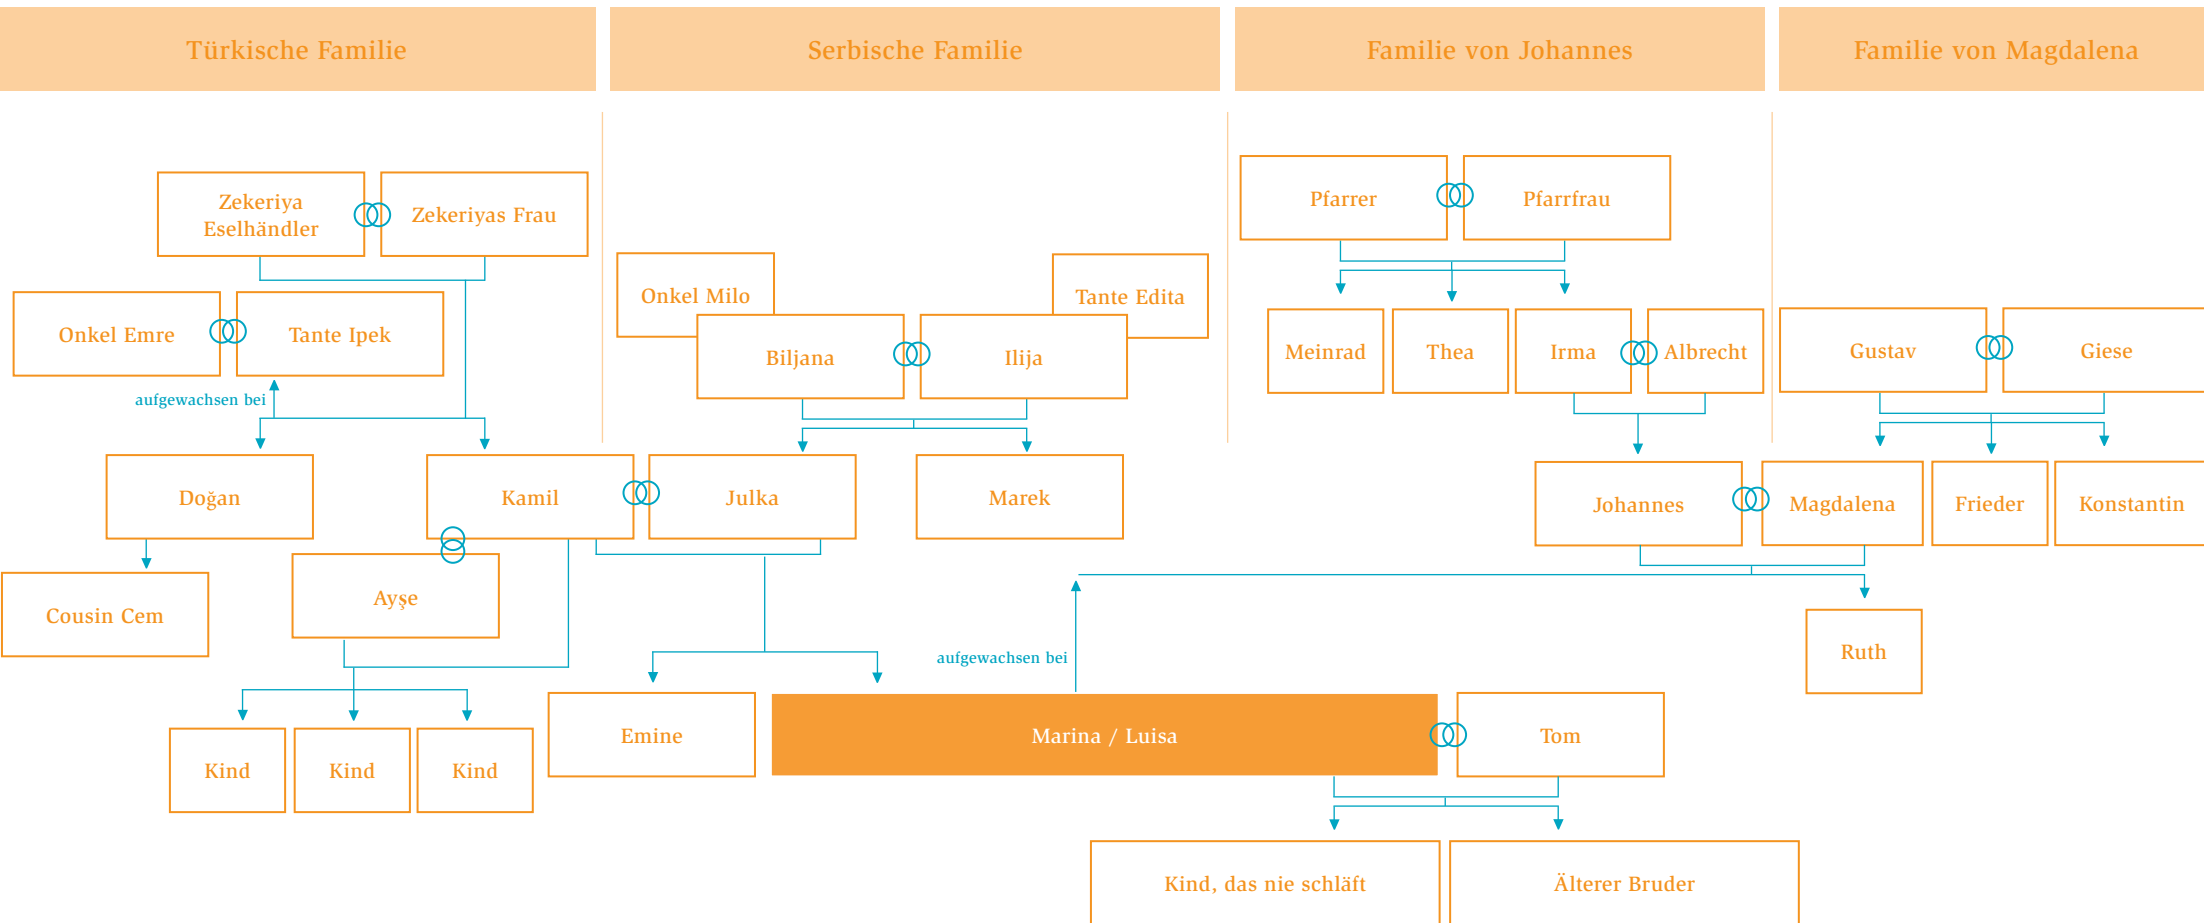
Türkische Familie

Serbische Familie

Familie von Johannes

Familie von Magdalena

Zekeriya Eselhändler

Zekeriyas Frau

Onkel Emre

Tante Ipek

aufgewachsen bei

Doğan

Cousin Cem

Kamil

Ayşe

Kind

Kind

Kind

Onkel Milo

Tante Edita

Biljana

Ilija

Julka

Marek

Emine

Pfarrer

Pfarrfrau

Meinrad

Thea

Irma

Albrecht

Johannes

Magdalena

Gustav

Giese

Frieder

Konstantin

Ruth

aufgewachsen bei

Marina / Luisa

Tom

Kind, das nie schläft

Älterer Bruder